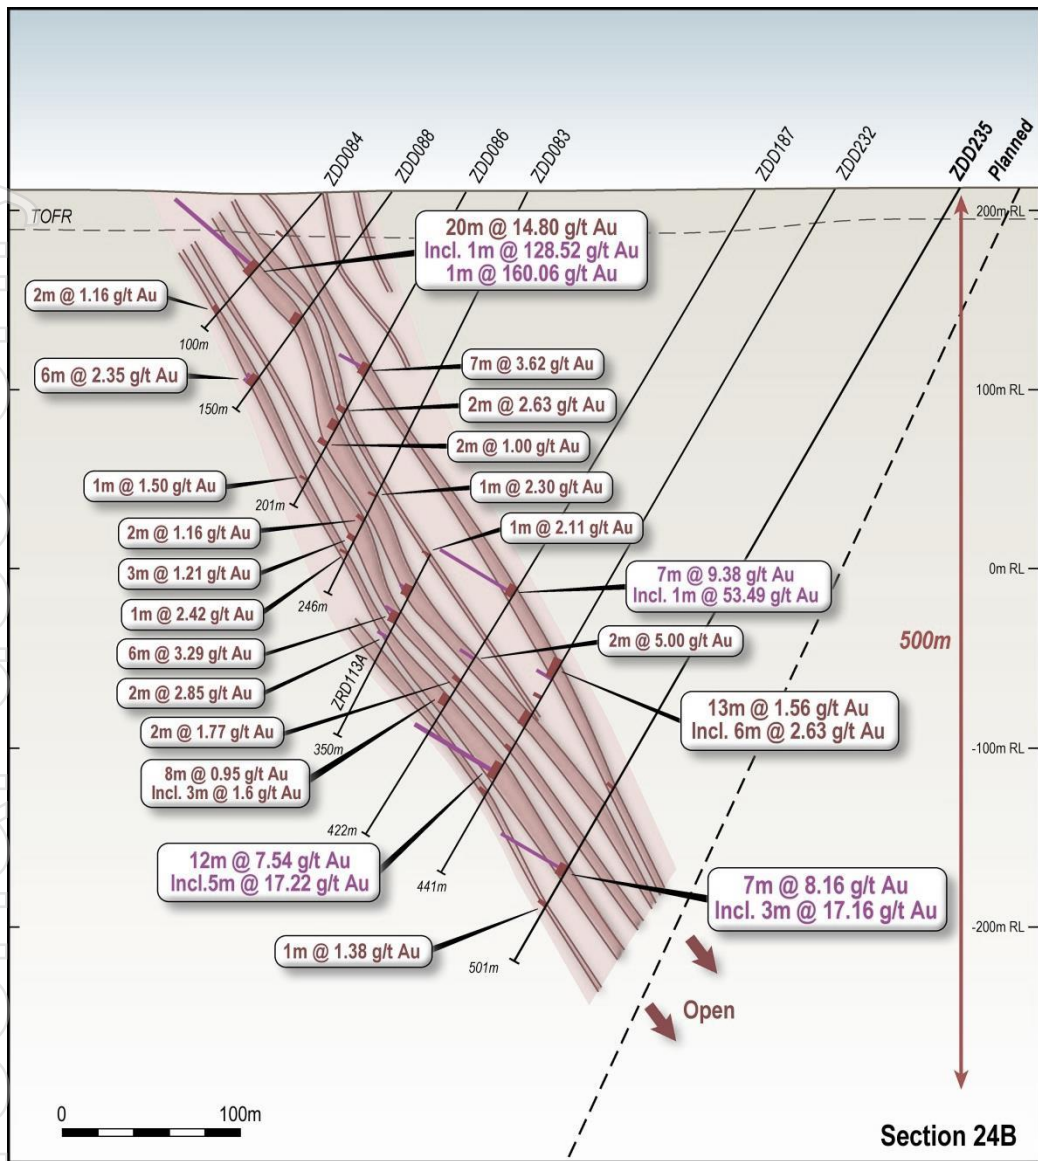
ZDD084
ZDD088
ZDD086
ZDD083
ZDD187
ZDD232
ZDD235
Planned

TOFR

20m @ 14.80 g/t Au
Incl. 1m @ 128.52 g/t Au
1m @ 160.06 g/t Au

200m RL

2m @ 1.16 g/t Au
100m

6m @ 2.35 g/t Au
150m

7m @ 3.62 g/t Au
2m @ 2.63 g/t Au
2m @ 1.00 g/t Au

100m RL

1m @ 1.50 g/t Au
201m
1m @ 2.30 g/t Au
2m @ 1.16 g/t Au
1m @ 2.11 g/t Au
3m @ 1.21 g/t Au
246m
1m @ 2.42 g/t Au

7m @ 9.38 g/t Au
Incl. 1m @ 53.49 g/t Au

0m RL

6m @ 3.29 g/t Au
2m @ 5.00 g/t Au
500m
2m @ 2.85 g/t Au
ZRD113A
2m @ 1.77 g/t Au
350m

13m @ 1.56 g/t Au
Incl. 6m @ 2.63 g/t Au

-100m RL

8m @ 0.95 g/t Au
Incl. 3m @ 1.6 g/t Au

422m
12m @ 7.54 g/t Au
Incl.5m @ 17.22 g/t Au
441m

7m @ 8.16 g/t Au
Incl. 3m @ 17.16 g/t Au

-200m RL

1m @ 1.38 g/t Au
501m

Open

0
100m

Section 24B